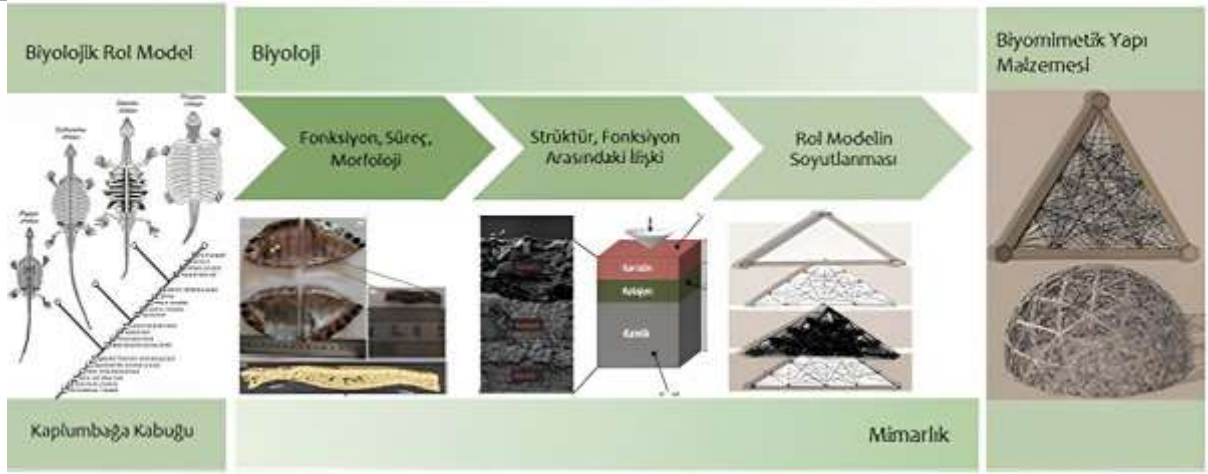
Biyolojik Rol Model

Biyoloji

Biyomimetik Yapı Malzemesi

Fonksiyon, Süreç, Morfoloji

Strüktür, Fonksiyon Arasındaki İlişki

Rol Modelin Soyutlanması

Keratin

Kolajen

Kemik

Kaplumbağa Kabuğu

Mimarlık